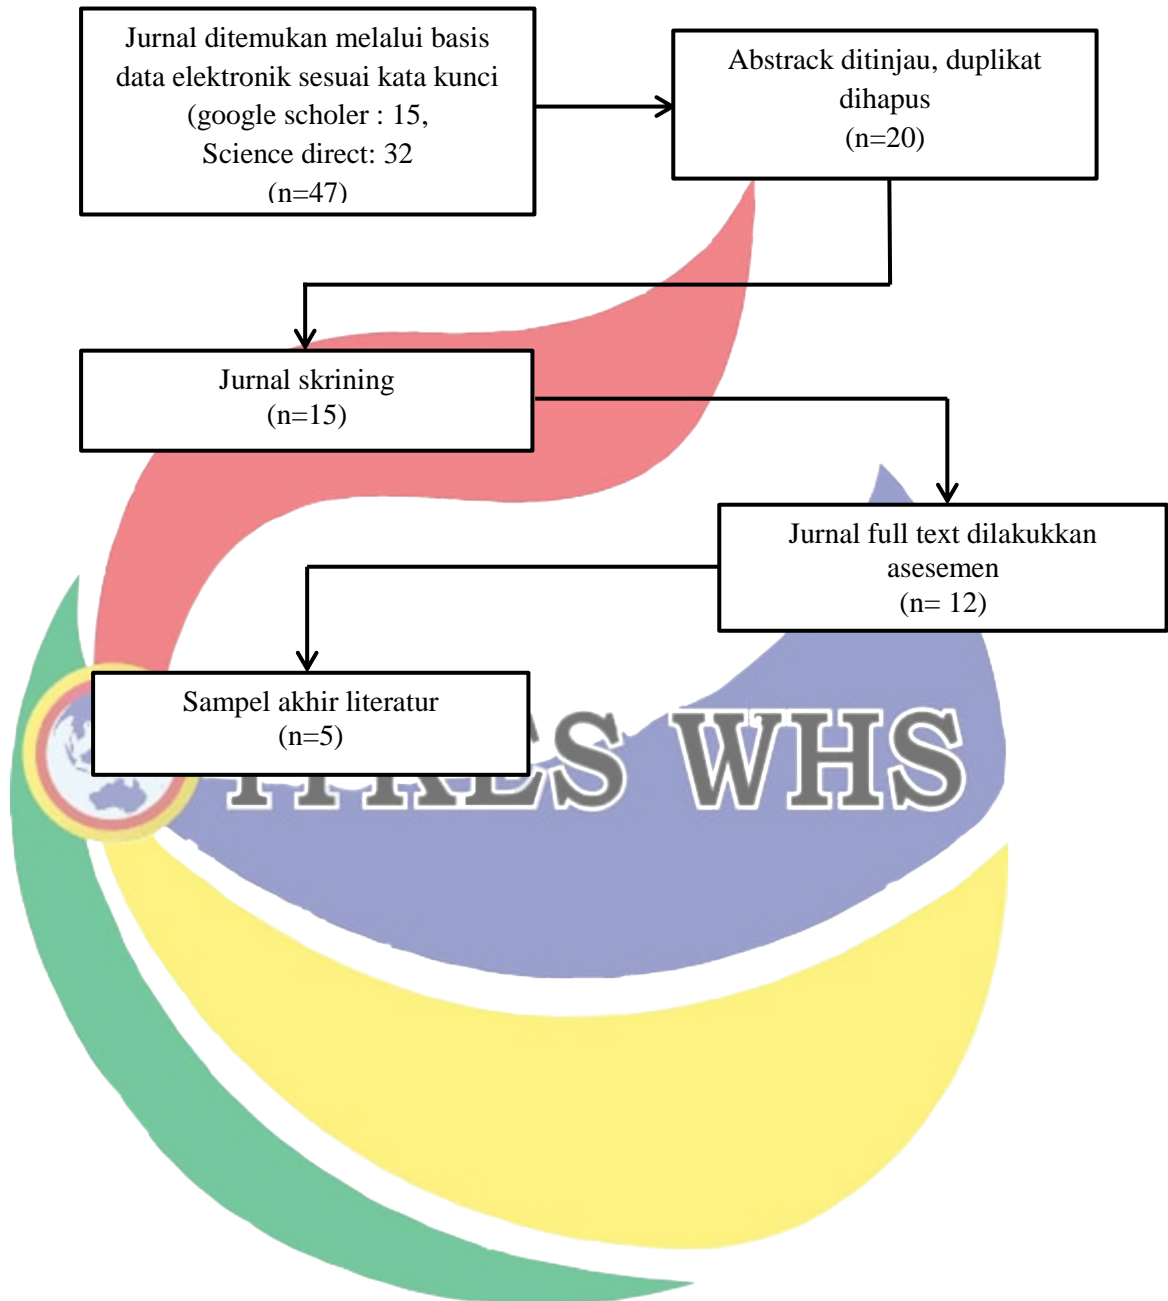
Jurnal ditemukan melalui basis data elektronik sesuai kata kunci (google scholer : 15, Science direct: 32 (n=47)

Abstrack ditinjau, duplikat dihapus (n=20)

Jurnal skrining (n=15)

Jurnal full text dilakukkan asesemen (n= 12)

Sampel akhir literatur (n=5)

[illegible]ES WHS